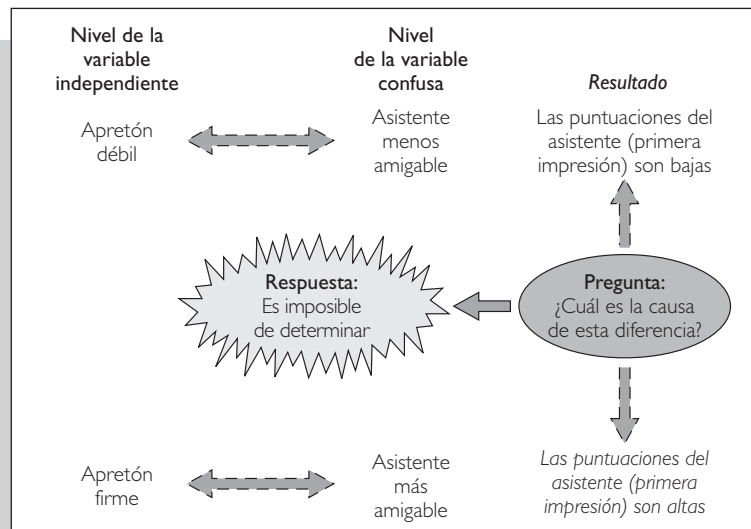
Nivel de la variable independiente

Nivel de la variable confusa

*Resultado*

Apretón débil

Asistente menos amigable

Las puntuaciones del asistente (primera impresión) son bajas

Respuesta: Es imposible de determinar

Pregunta: ¿Cuál es la causa de esta diferencia?

Apretón firme

Asistente más amigable

*Las puntuaciones del asistente (primera impresión) son altas*